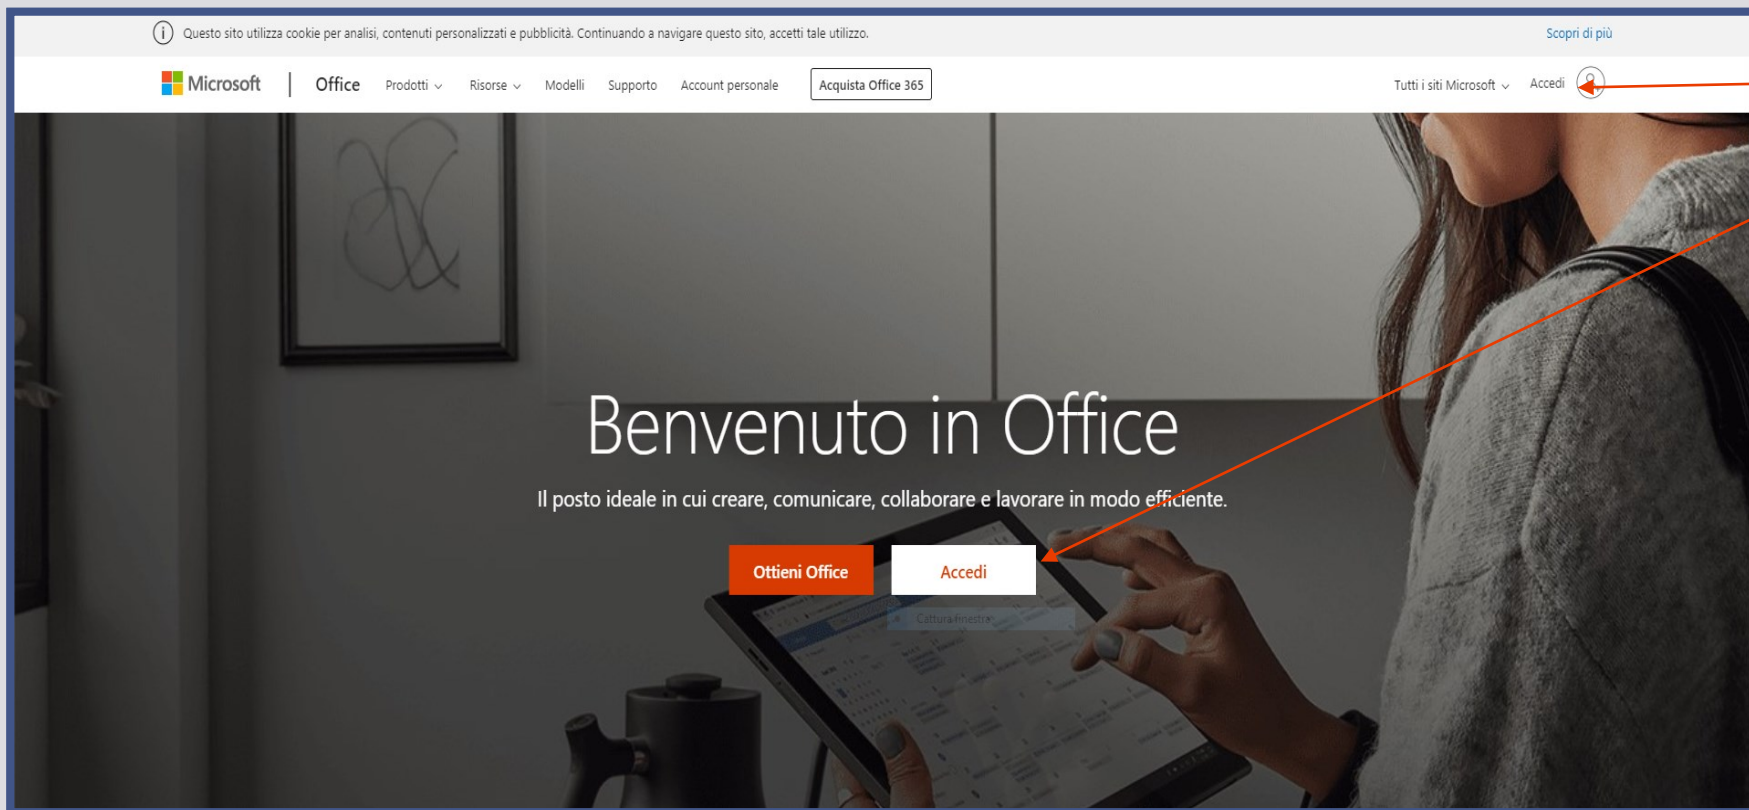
Questo sito utilizza cookie per analisi, contenuti personalizzati e pubblicità. Continuando a navigare questo sito, accetti tale utilizzo.

Scopri di più

Microsoft | Office Prodotti Risorse Modelli Supporto Account personale Acquista Office 365

Tutti i siti Microsoft Accedi

Benvenuto in Office

Il posto ideale in cui creare, comunicare, collaborare e lavorare in modo efficiente.

Ottieni Office

Accedi

Cattura finestra